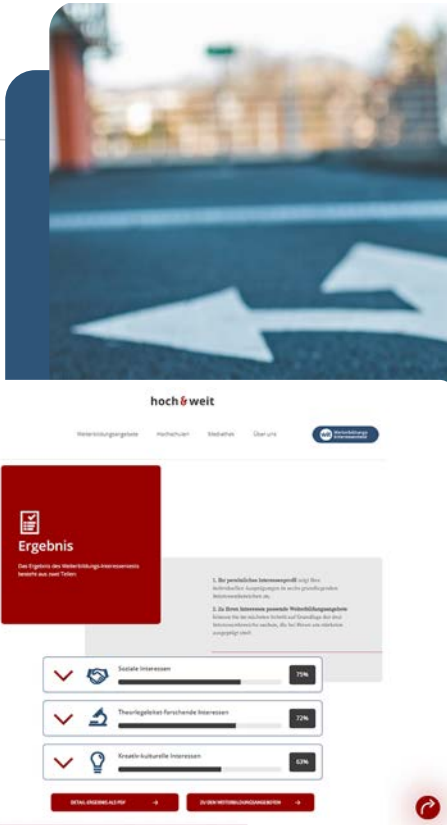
hoch & weit

Weiterbildungsangebote Hochschulen Mediathek Über uns

Weiterbildungs-Interessentest

Ergebnis

Das Ergebnis des Weiterbildungs-Interessentests besteht aus zwei Teilen:

1. Ihr persönliches Interessenprofil zeigt Ihre individuellen Ausprägungen in sechs grundlegenden Interessensbereichen an.

2. Zu Ihren Interessen passende Weiterbildungsangebote können Sie im nächsten Schritt auf Grundlage der drei Interessensbereiche suchen, die bei Ihnen am stärksten ausgeprägt sind.

Soziale Interessen 75%

Theoriegeleitet-forschende Interessen 72%

Kreativ-kulturelle Interessen 63%

DETAIL-ERGEBNIS ALS PDF →

ZU DEN WEITERBILDUNGSANGEBOTEN →